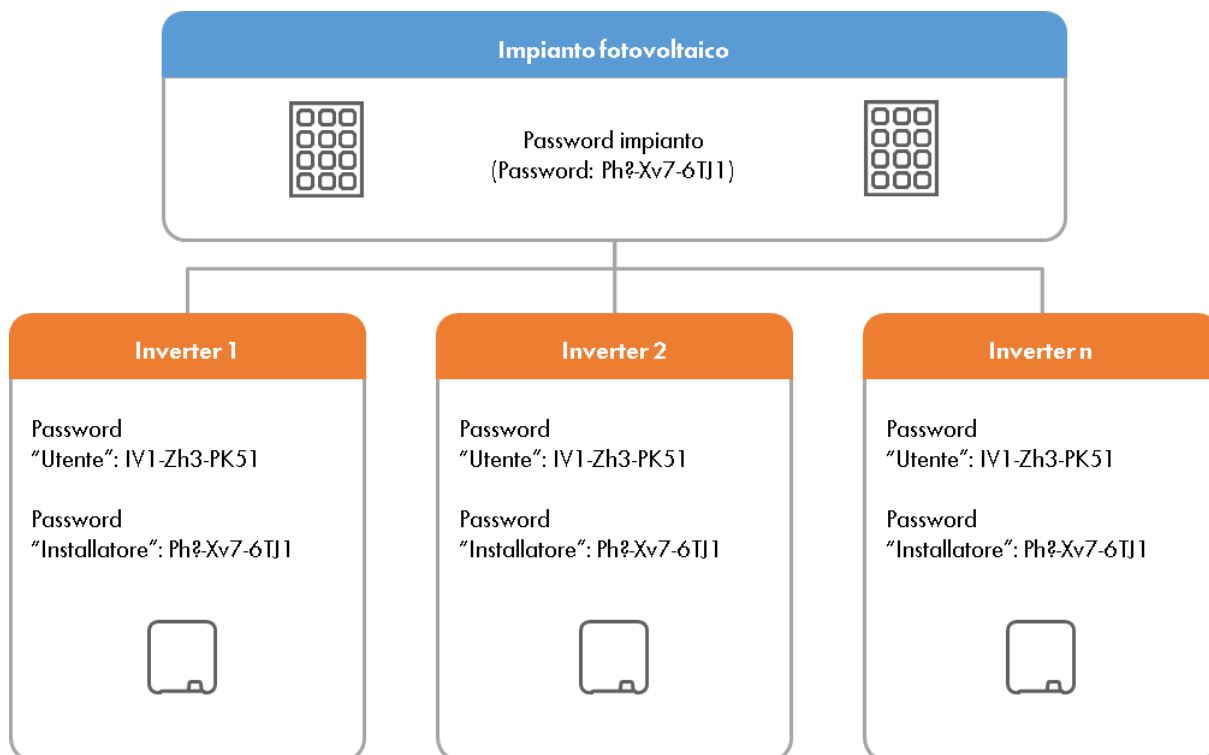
Impianto fotovoltaico

Password impianto
(Password: Ph?-Xv7-6TJ1)

Inverter 1

Password
"Utente": IV1-Zh3-PK51

Password
"Installatore": Ph?-Xv7-6TJ1

Inverter 2

Password
"Utente": IV1-Zh3-PK51

Password
"Installatore": Ph?-Xv7-6TJ1

Inverter n

Password
"Utente": IV1-Zh3-PK51

Password
"Installatore": Ph?-Xv7-6TJ1